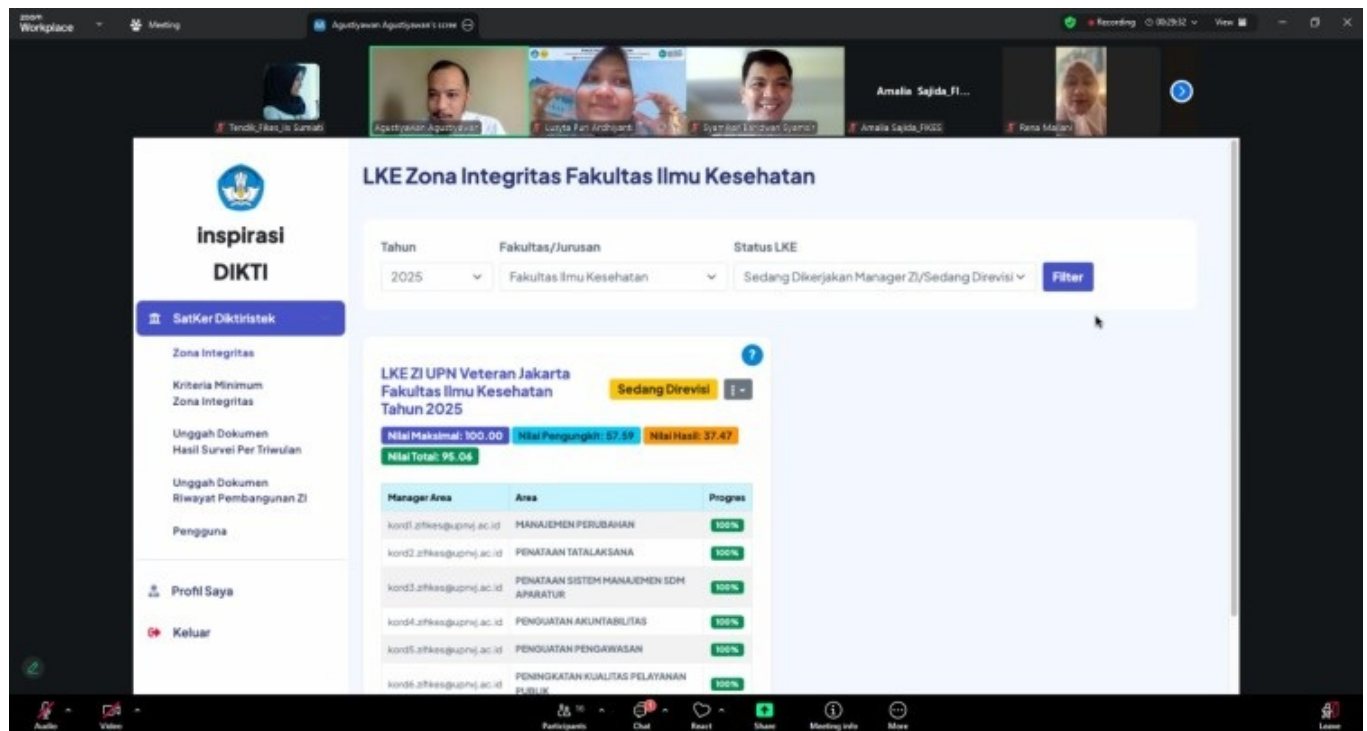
zoom Workplace

Meeting

Agustiyawan Agustiyawan's scree

Recording 00:29:32

View

Tendik_Fikes_Ilo Sumiati

Agustiyawan Agustiyawan

Lusyta Puri Ardhiyanti

Syamsul Bahri Syamsi

Amalia Sajida_FI...

Amalia Sajida_FIKES

Rena Maliani

inspirasi DIKTI

SatKer Diktiristek

Zona Integritas

Kriteria Minimum Zona Integritas

Unggah Dokumen Hasil Survei Per Triwulan

Unggah Dokumen Riwayat Pembangunan ZI

Pengguna

Profil Saya

Keluar

LKE Zona Integritas Fakultas Ilmu Kesehatan

Tahun
2025

Fakultas/Jurusan
Fakultas Ilmu Kesehatan

Status LKE
Sedang Dikerjakan Manager ZI/Sedang Direvisi

Filter

LKE ZI UPN Veteran Jakarta Fakultas Ilmu Kesehatan Tahun 2025

Sedang Direvisi

Nilai Maksimal: 100.00 Nilai Pengungkit: 57.59 Nilai Hasil: 37.47 Nilai Total: 95.06

| Manager Area | Area | Progres |
|---|---|---|
| kord1.zifikes@upnvj.ac.id | MANAJEMEN PERUBAHAN | 100% |
| kord2.zifikes@upnvj.ac.id | PENATAAN TATALAKSANA | 100% |
| kord3.zifikes@upnvj.ac.id | PENATAAN SISTEM MANAJEMEN SDM APARATUR | 100% |
| kord4.zifikes@upnvj.ac.id | PENGUATAN AKUNTABILITAS | 100% |
| kord5.zifikes@upnvj.ac.id | PENGUATAN PENGAWASAN | 100% |
| kord6.zifikes@upnvj.ac.id | PENINGKATAN KUALITAS PELAYANAN PUBLIK | 100% |

Audio Video Participants Chat React Share Meeting info More Leave